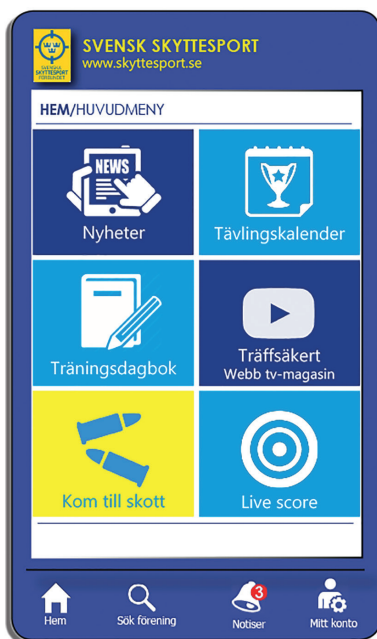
SVENSKA SKYTTESPORT FÖRBUNDET

SVENSK SKYTTESPORT
www.skyttesport.se

HEM/HUVUDMENY

NEWS

Nyheter

Tävlingskalender

Träningsdagbok

Träffsäkert
Webb tv-magasin

Kom till skott

Live score

Hem

Sök förening

3

Notiser

Mitt konto